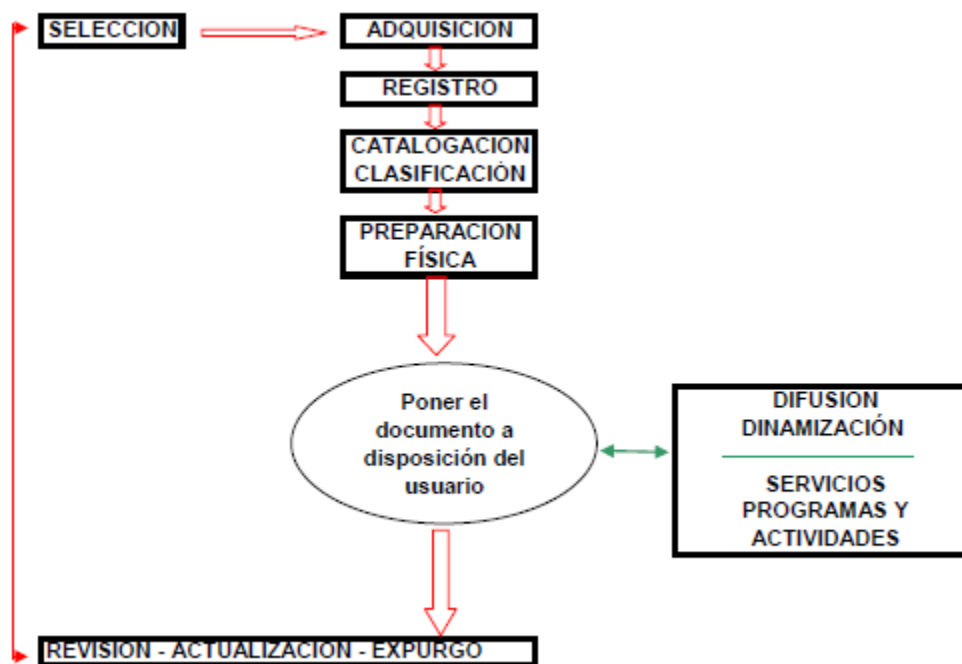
SELECCION

ADQUISICION

REGISTRO

CATALOGACION
CLASIFICACIÓN

PREPARACION
FÍSICA

Poner el documento a disposición del usuario

DIFUSION
DINAMIZACIÓN

SERVICIOS
PROGRAMAS Y
ACTIVIDADES

REVISION - ACTUALIZACION - EXPURGO